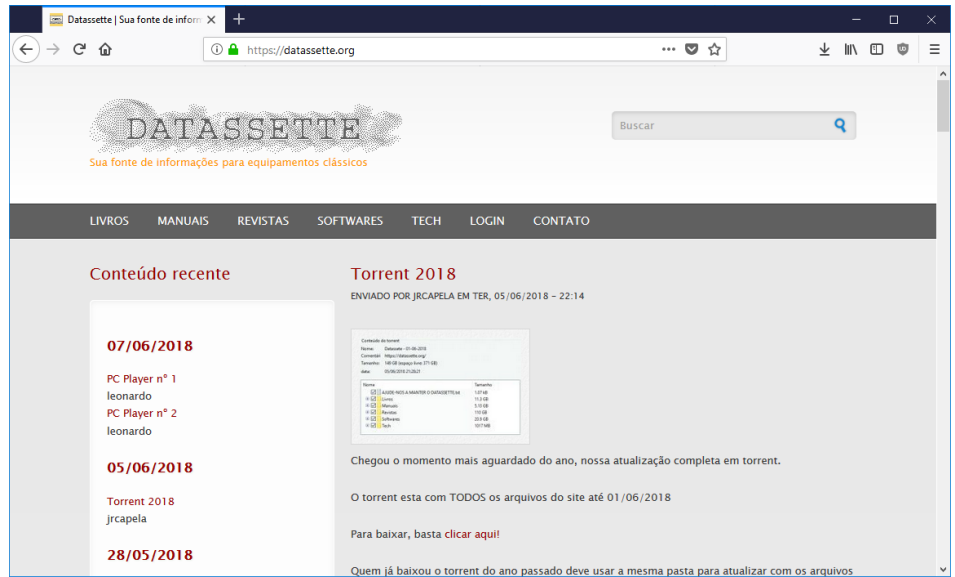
Datassette | Sua fonte de inform

https://datassette.org

DATASSETTE
Sua fonte de informações para equipamentos clássicos

Buscar

LIVROS MANUAIS REVISTAS SOFTWARES TECH LOGIN CONTATO

Conteúdo recente

07/06/2018

PC Player nº 1
leonardo
PC Player nº 2
leonardo

05/06/2018

Torrent 2018
jrcapela

28/05/2018

Torrent 2018

ENVIADO POR JRCAPELA EM TER, 05/06/2018 - 22:14

Chegou o momento mais aguardado do ano, nossa atualização completa em torrent.

O torrent esta com TODOS os arquivos do site até 01/06/2018

Para baixar, basta clicar aqui!

Quem já baixou o torrent do ano passado deve usar a mesma pasta para atualizar com os arquivos